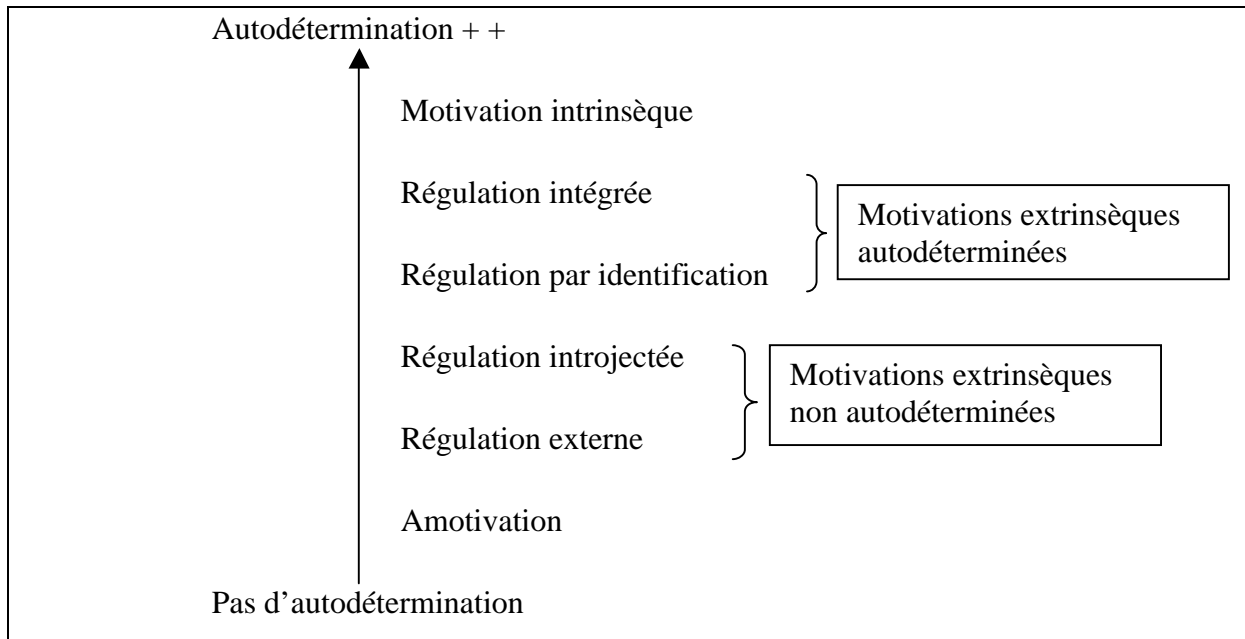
Autodétermination + +

Motivation intrinsèque

Régulation intégrée

Motivations extrinsèques autodéterminées

Régulation par identification

Régulation introjectée

Motivations extrinsèques non autodéterminées

Régulation externe

Amotivation

Pas d'autodétermination